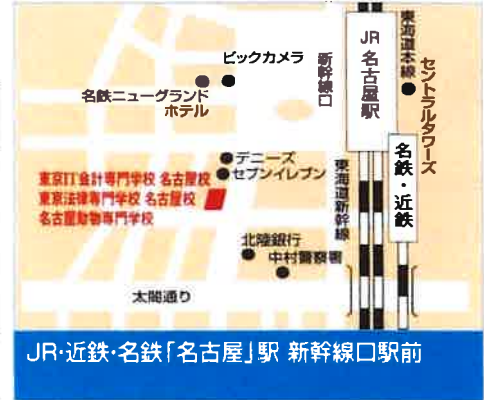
JR名古屋駅

東海道本線

セントラルタワーズ

ビックカメラ

名鉄ニューグランドホテル

新幹線口

名鉄・近鉄

デニーズ

セブンイレブン

東京IT会計専門学校 名古屋校

東京法律専門学校 名古屋校

名古屋動物専門学校

東海道新幹線

北陸銀行

中村警察署

太閤通り

JR・近鉄・名鉄「名古屋」駅 新幹線口駅前